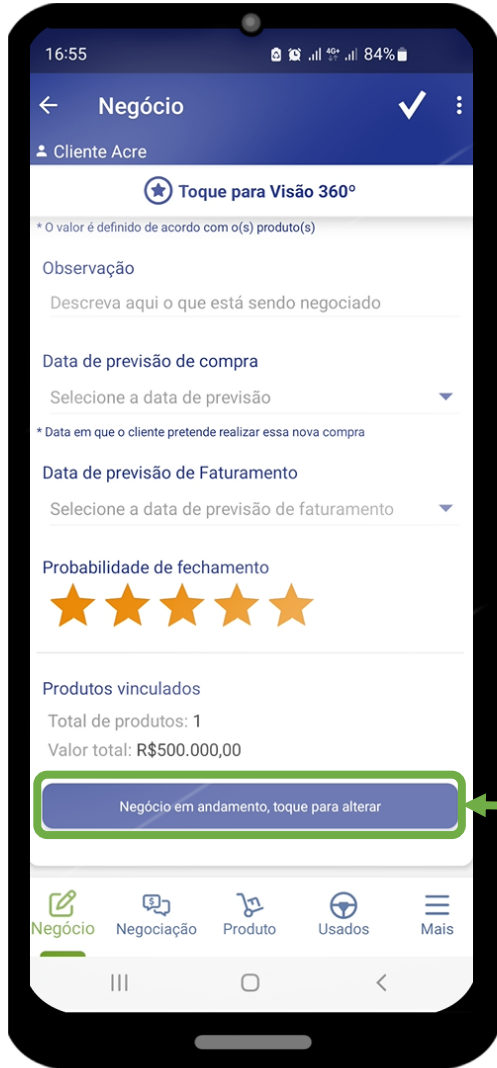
16:55 84%

Negócio

Cliente Acre

Toque para Visão 360°

* O valor é definido de acordo com o(s) produto(s)

Observação

Descreva aqui o que está sendo negociado

Data de previsão de compra

Selecione a data de previsão

* Data em que o cliente pretende realizar essa nova compra

Data de previsão de Faturamento

Selecione a data de previsão de faturamento

Probabilidade de fechamento

Produtos vinculados

Total de produtos: 1

Valor total: R$500.000,00

Negócio em andamento, toque para alterar

Negócio Negociação Produto Usados Mais